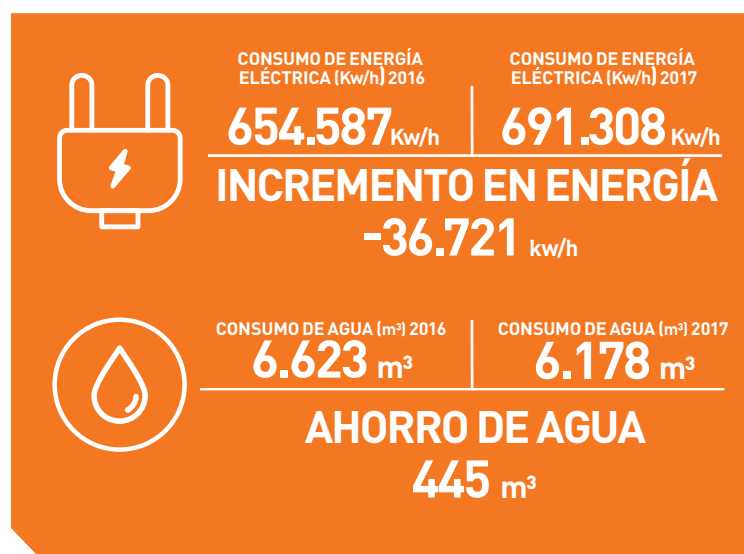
CONSUMO DE ENERGÍA ELÉCTRICA (Kw/h) 2016
654.587Kw/h

CONSUMO DE ENERGÍA ELÉCTRICA (Kw/h) 2017
691.308 Kw/h

INCREMENTO EN ENERGÍA
-36.721 kw/h

CONSUMO DE AGUA (m³) 2016
6.623 m³

CONSUMO DE AGUA (m³) 2017
6.178 m³

AHORRO DE AGUA
445 m³